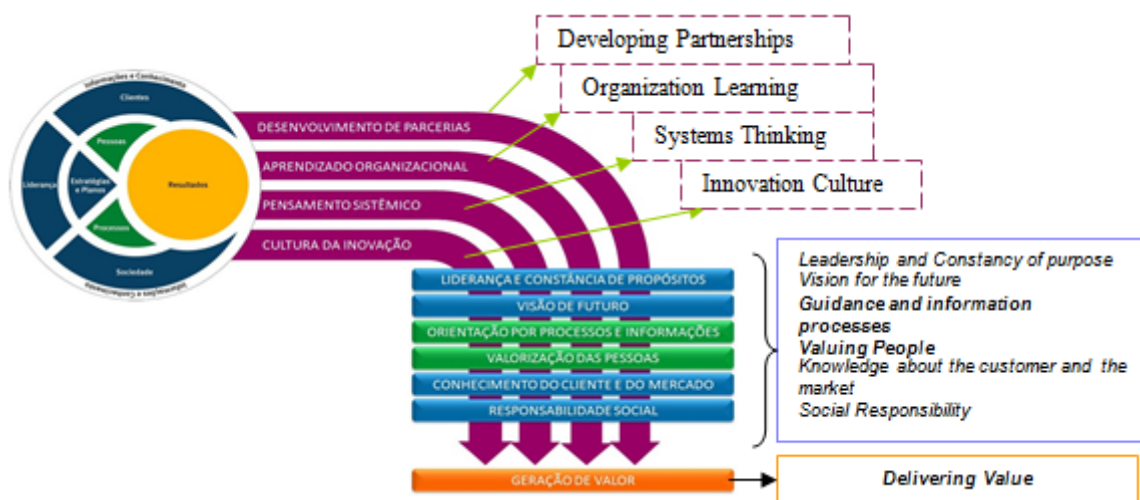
Informações e Conhecimento

Clientes

Pessoas

Liderança

Estratégias e Planos

Resultados

Processos

Sociedade

Informações e Conhecimento

Developing Partnerships

Organization Learning

Systems Thinking

Innovation Culture

DESENVOLVIMENTO DE PARCERIAS

APRENDIZADO ORGANIZACIONAL

PENSAMENTO SISTÊMICO

CULTURA DA INOVAÇÃO

LIDERANÇA E CONSTÂNCIA DE PROPÓSITOS

VISÃO DE FUTURO

ORIENTAÇÃO POR PROCESSOS E INFORMAÇÕES

VALORIZAÇÃO DAS PESSOAS

CONHECIMENTO DO CLIENTE E DO MERCADO

RESPONSABILIDADE SOCIAL

Leadership and Constancy of purpose
Vision for the future
Guidance and information processes
Valuing People
Knowledge about the customer and the market
Social Responsibility

GERAÇÃO DE VALOR

Delivering Value